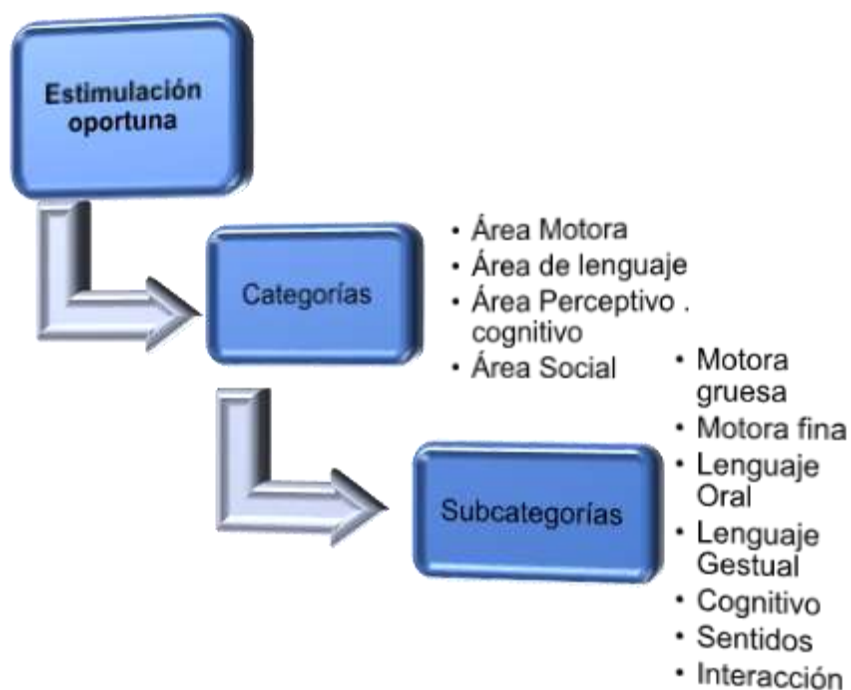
Estimulación oportuna

Categorías

- Área Motora
- Área de lenguaje
- Área Perceptivo . cognitivo
- Área Social

Subcategorías

- Motora gruesa
- Motora fina
- Lenguaje Oral
- Lenguaje Gestual
- Cognitivo
- Sentidos
- Interacción